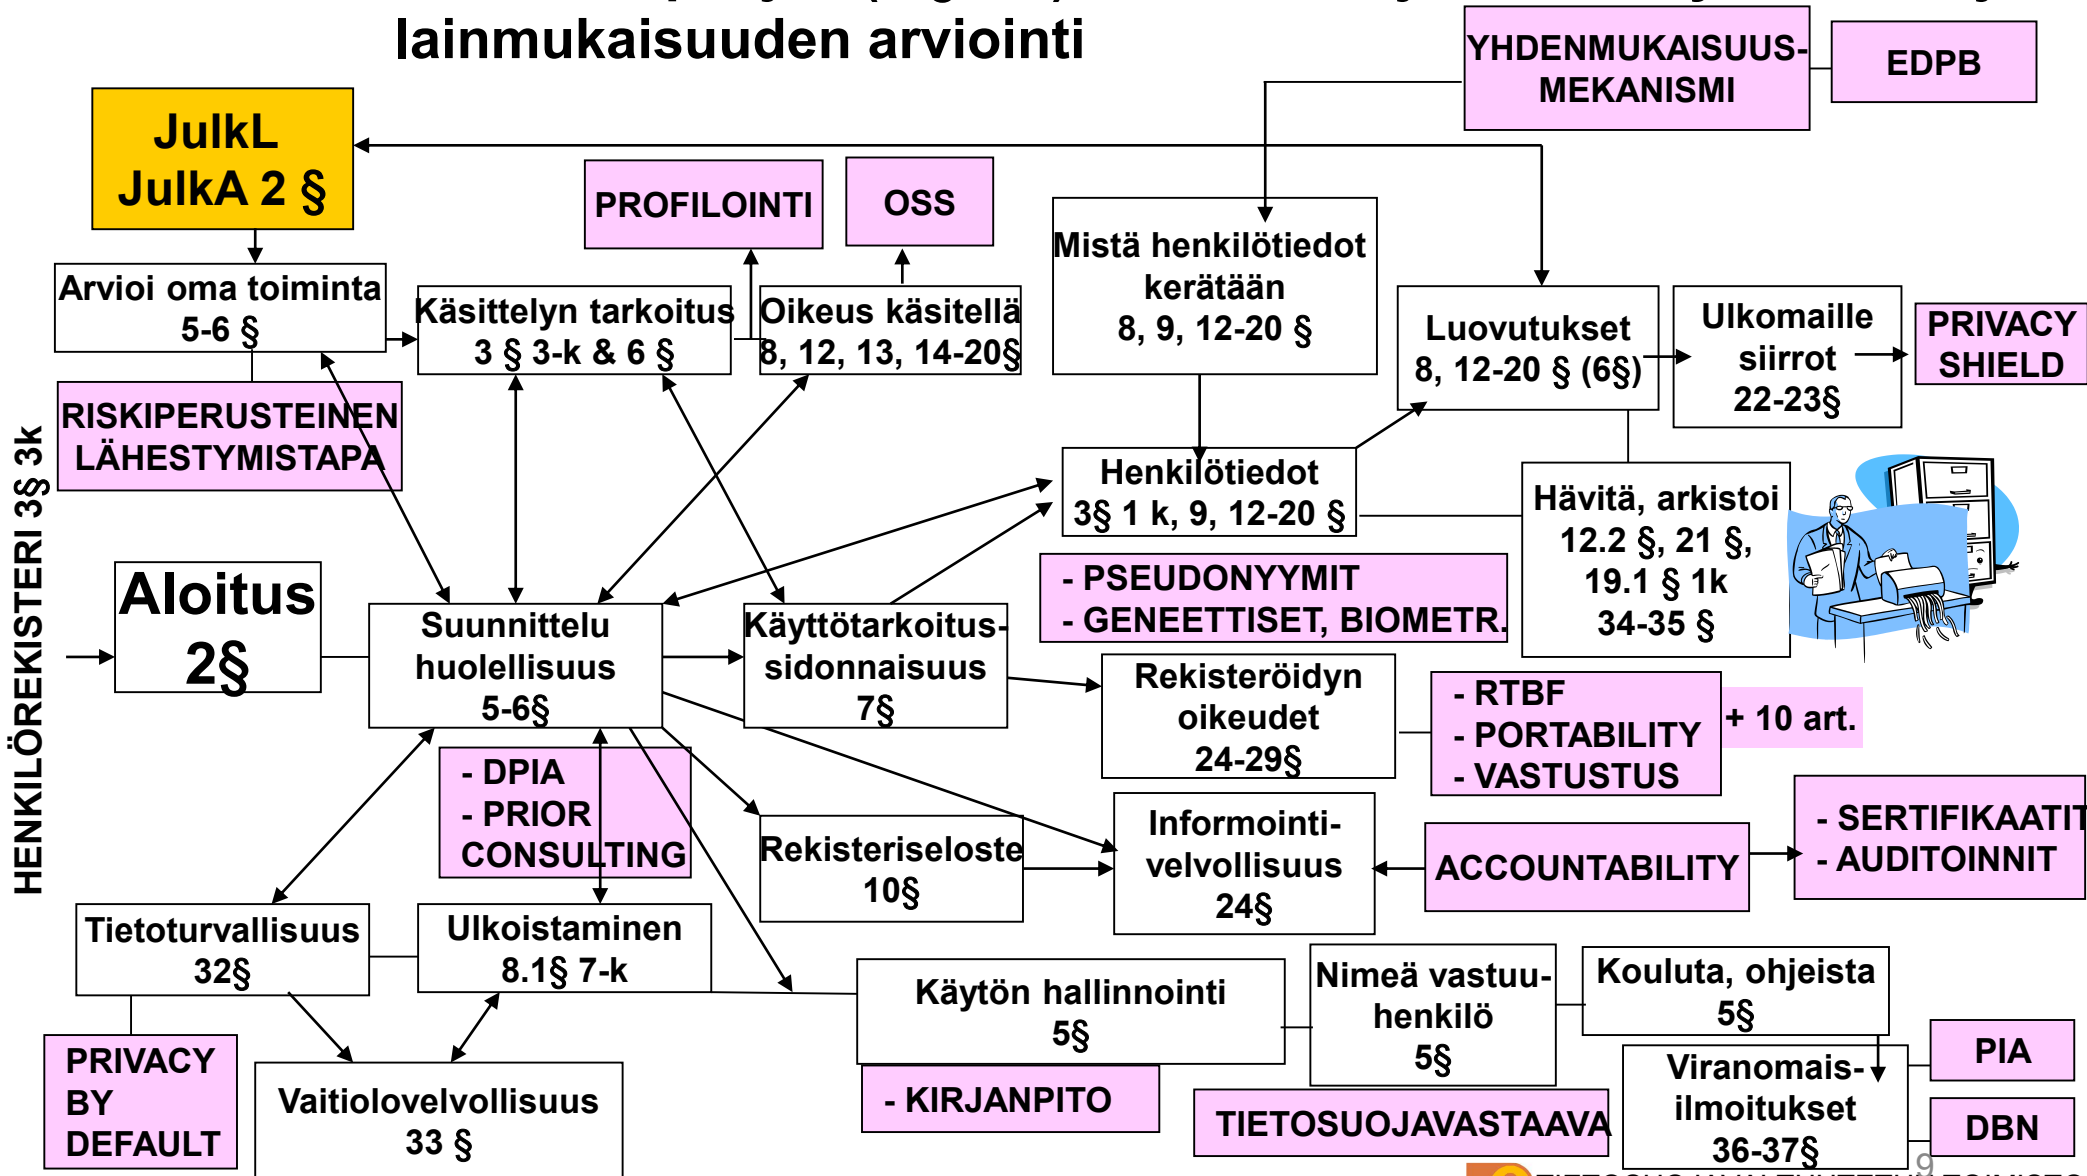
lainmukaisuuden arviointi

YHDENMUKAISUUS-MEKANISMI

EDPB

JulkL JulkA 2 §

PROFILOINTI

OSS

Mistä henkilötiedot kerätään 8, 9, 12-20 §

Arvioi oma toiminta 5-6 §

Käsittelyn tarkoitus 3 § 3-k & 6 §

Oikeus käsitellä 8, 12, 13, 14-20§

Luovutukset 8, 12-20 § (6§)

Ulkomaille siirrot 22-23§

PRIVACY SHIELD

RISKIPERUSTEINEN LÄHESTYMISTAPA

HENKILÖREKISTERI 3§ 3k

Henkilötiedot 3§ 1 k, 9, 12-20 §

Hävitä, arkistoi 12.2 §, 21 §, 19.1 § 1k 34-35 §

- PSEUDONYYMIT
- GENEETTISET, BIOMETR.

Aloitus 2§

Suunnittelu huolellisuus 5-6§

Käyttötarkoitus-sidonnaisuus 7§

Rekisteröidyn oikeudet 24-29§

- RTBF
- PORTABILITY
- VASTUSTUS

+ 10 art.

- DPIA
- PRIOR CONSULTING

Rekisteriseloste 10§

Informointi-velvollisuus 24§

ACCOUNTABILITY

- SERTIFIKAATIT
- AUDITOINNIT

Tietoturvallisuus 32§

Ulkoistaminen 8.1§ 7-k

Käytön hallinnointi 5§

Nimeä vastuu-henkilö 5§

Kouluta, ohjeista 5§

PIA

PRIVACY BY DEFAULT

Vaitiolovelvollisuus 33 §

- KIRJANPITO

TIETOSUOJAVASTAAVA

Viranomais-ilmoitukset 36-37§

DBN

9